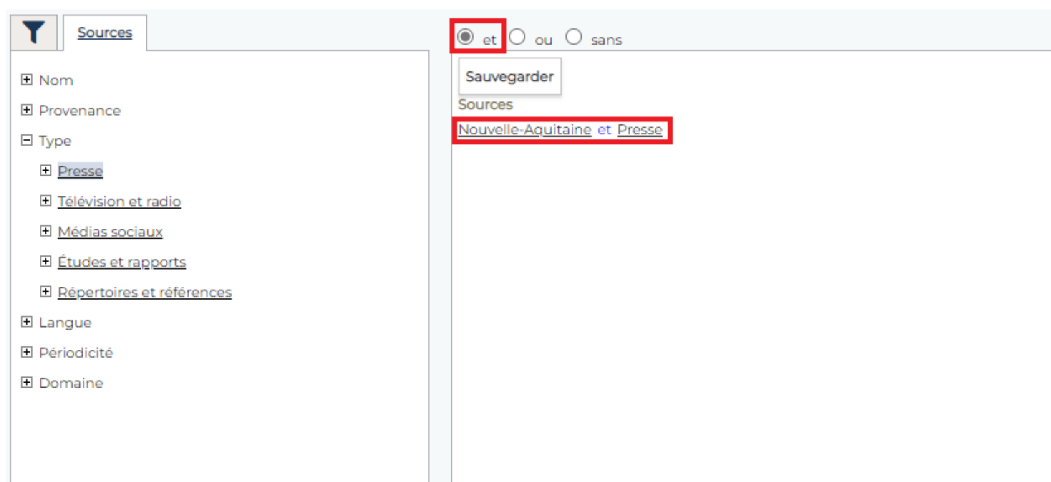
Sources

Nom

Provenance

Type

Presse

Télévision et radio

Médias sociaux

Études et rapports

Répertoires et références

Langue

Périodicité

Domaine

et ou sans

Sauvegarder

Sources

Nouvelle-Aquitaine et Presse